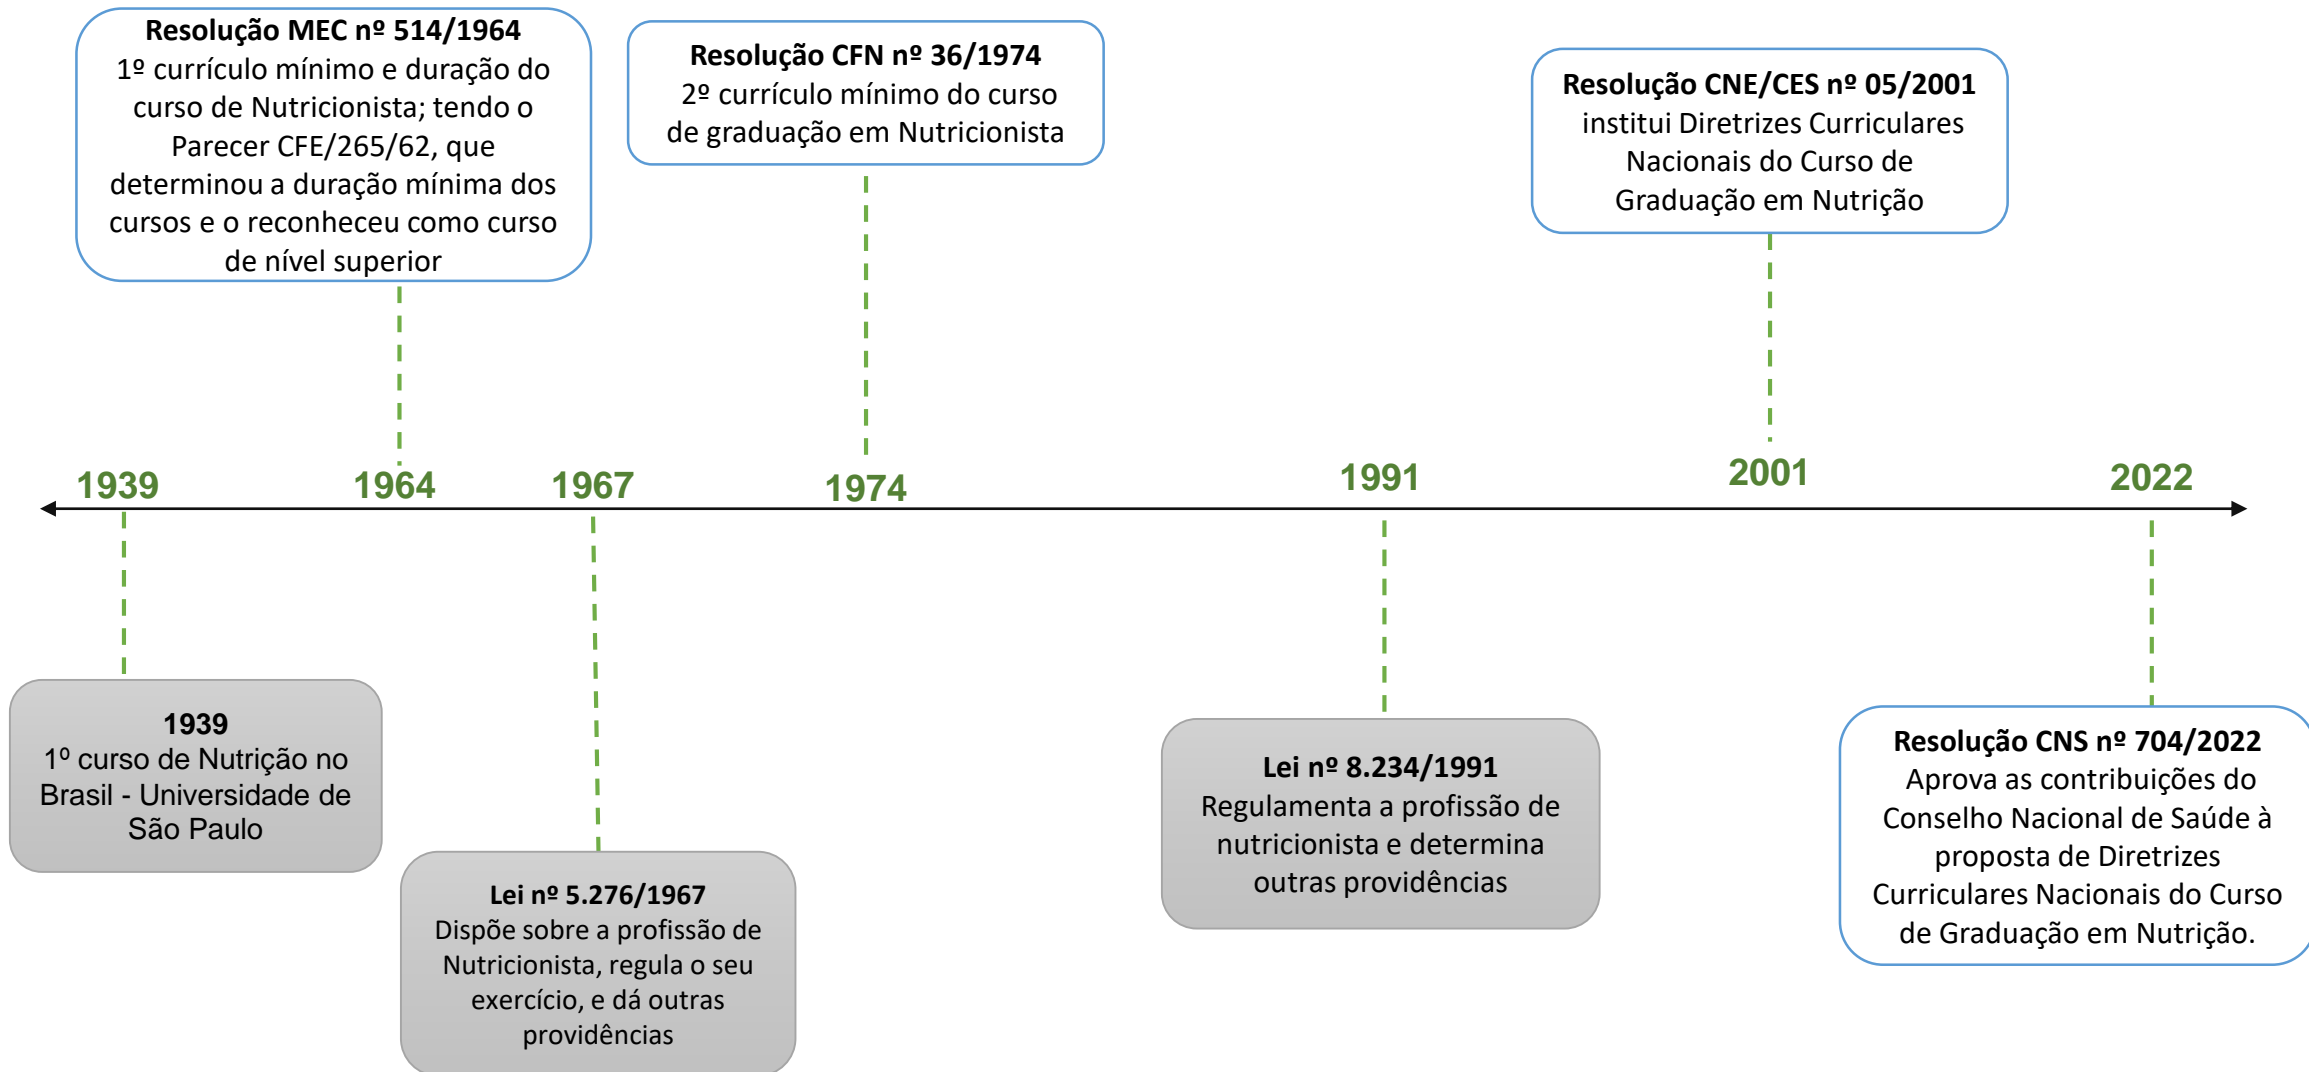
Resolução MEC nº 514/1964
1º currículo mínimo e duração do curso de Nutricionista; tendo o Parecer CFE/265/62, que determinou a duração mínima dos cursos e o reconheceu como curso de nível superior

Resolução CFN nº 36/1974
2º currículo mínimo do curso de graduação em Nutricionista

Resolução CNE/CES nº 05/2001
institui Diretrizes Curriculares Nacionais do Curso de Graduação em Nutrição

1939

1964

1967

1974

1991

2001

2022

1939
1º curso de Nutrição no Brasil - Universidade de São Paulo

Lei nº 5.276/1967
Dispõe sobre a profissão de Nutricionista, regula o seu exercício, e dá outras providências

Lei nº 8.234/1991
Regulamenta a profissão de nutricionista e determina outras providências

Resolução CNS nº 704/2022
Aprova as contribuições do Conselho Nacional de Saúde à proposta de Diretrizes Curriculares Nacionais do Curso de Graduação em Nutrição.